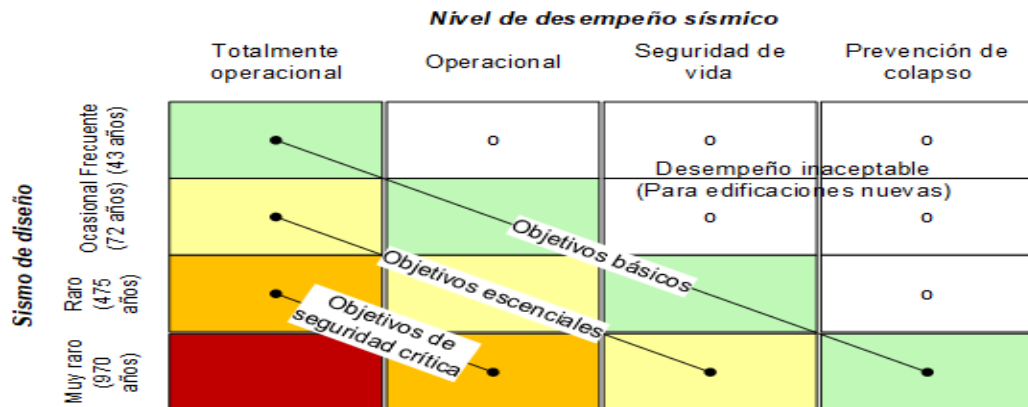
Nivel de desempeño sísmico

| Sismo de diseño | Totalmente operacional | Operacional | Seguridad de vida | Prevención de colapso |
|---|---|---|---|---|
| Frecuente (43 años) | ● | o | o | o |
| Ocasional (72 años) | ● |  | o | o |
| Raro (475 años) | ● |  |  | o |
| Muy raro (970 años) |  | ● | ● | ● |

Desempeño inaceptable
(Para edificaciones nuevas)

Objetivos básicos

Objetivos escenciales

Objetivos de seguridad crítica